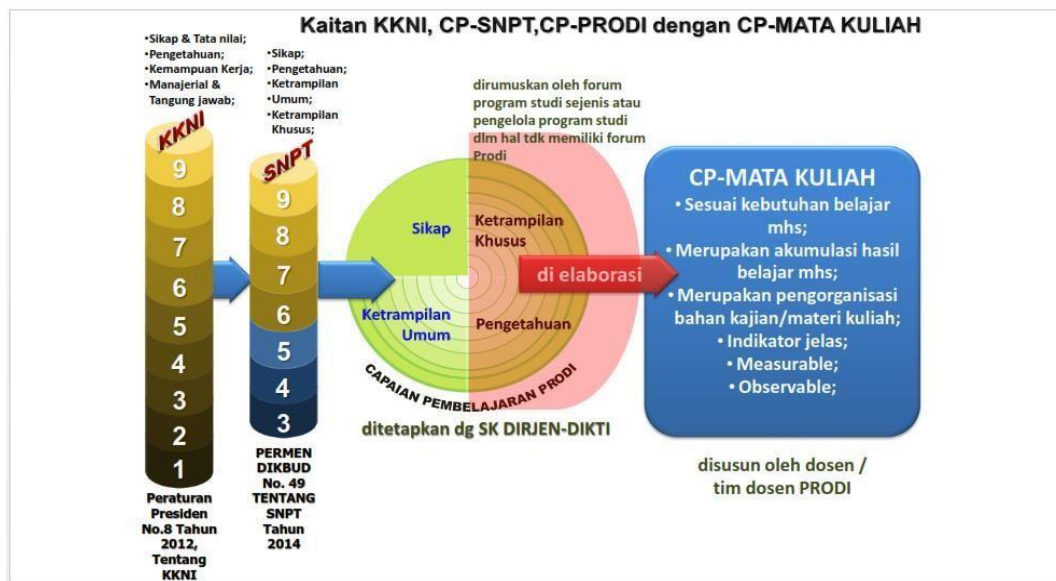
Kaitan KKNI, CP-SNPT,CP-PRODI dengan CP-MATA KULIAH

•Sikap & Tata nilai;
•Pengetahuan;
•Kemampuan Kerja;
•Manajerial & Tangung jawab;

KKNI

9
8
7
6
5
4
3
2
1

Peraturan Presiden No.8 Tahun 2012, Tentang KKNI

•Sikap;
•Pengetahuan;
•Ketrampilan
•Umum;
•Ketrampilan Khusus;

SNPT

9
8
7
6
5
4
3

PERMEN DIKBUD No. 49 TENTANG SNPT Tahun 2014

dirumuskan oleh forum program studi sejenis atau pengelola program studi dlm hal tdk memiliki forum Prodi

Sikap

Ketrampilan Khusus

Ketrampilan Umum

Pengetahuan

CAPAIAN PEMBELAJARAN PRODI

ditetapkan dg SK DIRJEN-DIKTI

di elaborasi

CP-MATA KULIAH
• Sesuai kebutuhan belajar mhs;
• Merupakan akumulasi hasil belajar mhs;
• Merupakan pengorganisasi bahan kajian/materi kuliah;
• Indikator jelas;
• Measurable;
• Observable;

disusun oleh dosen / tim dosen PRODI